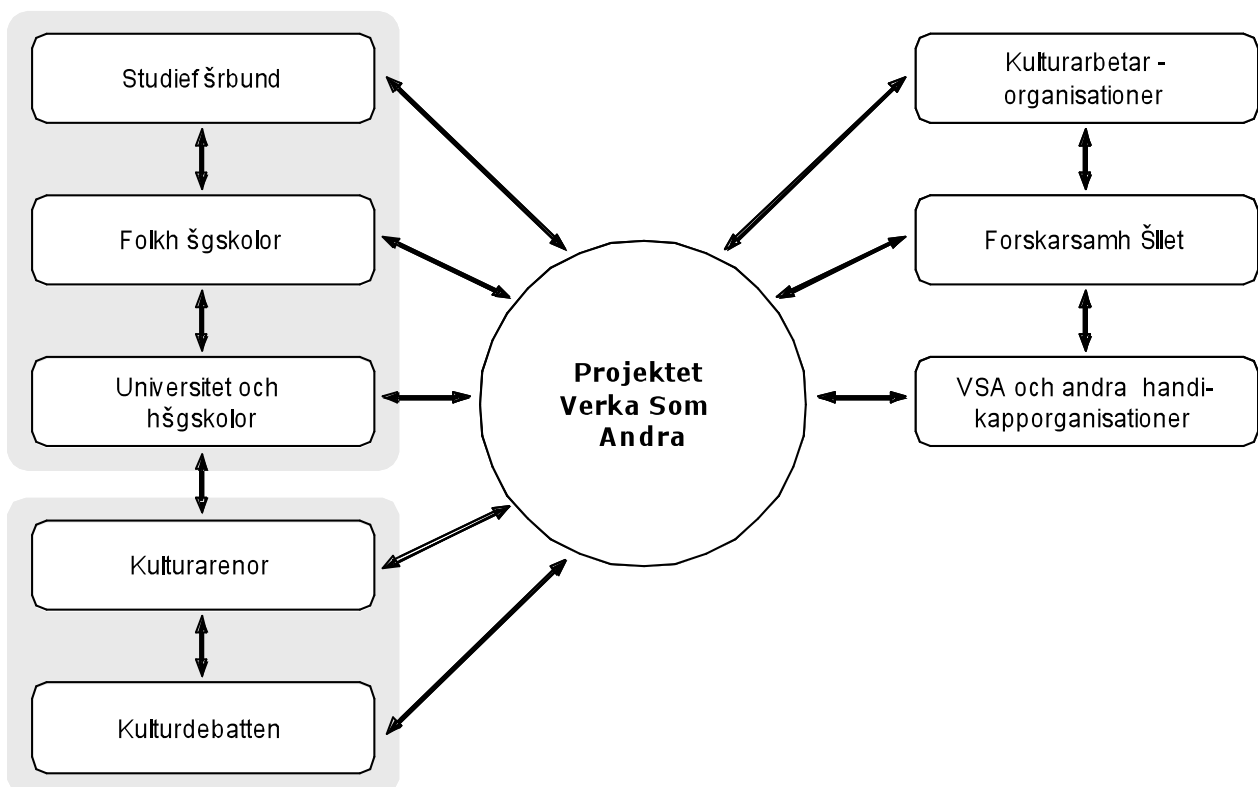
Studief šrbund

Folkh šgskolor

Universitet och hšgskolor

Kulturarenor

Kulturdebatten

Projektet Verka Som Andra

Kulturarbetar - organisationer

Forskarsamh Šllet

VSA och andra handikapporganisationer